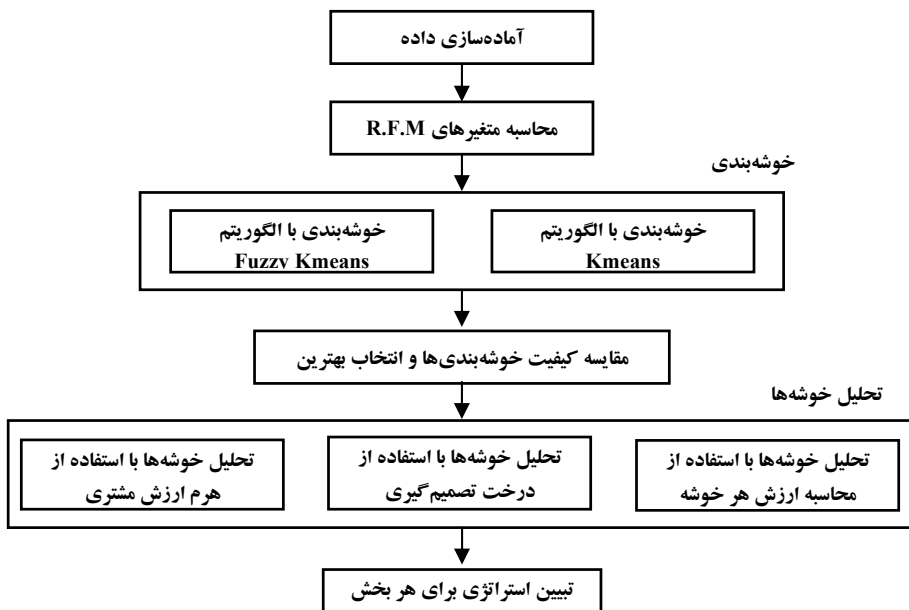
آماده‌سازی داده

محاسبه متغیرهای R.F.M

خوشه‌بندی

خوشه‌بندی با الگوریتم Kmeans

خوشه‌بندی با الگوریتم Fuzzy Kmeans

مقایسه کیفیت خوشه‌بندی‌ها و انتخاب بهترین

تحلیل خوشه‌ها

تحلیل خوشه‌ها با استفاده از محاسبه ارزش هر خوشه

تحلیل خوشه‌ها با استفاده از درخت تصمیم گیری

تحلیل خوشه‌ها با استفاده از هرم ارزش مشتری

تبیین استراتژی برای هر بخش